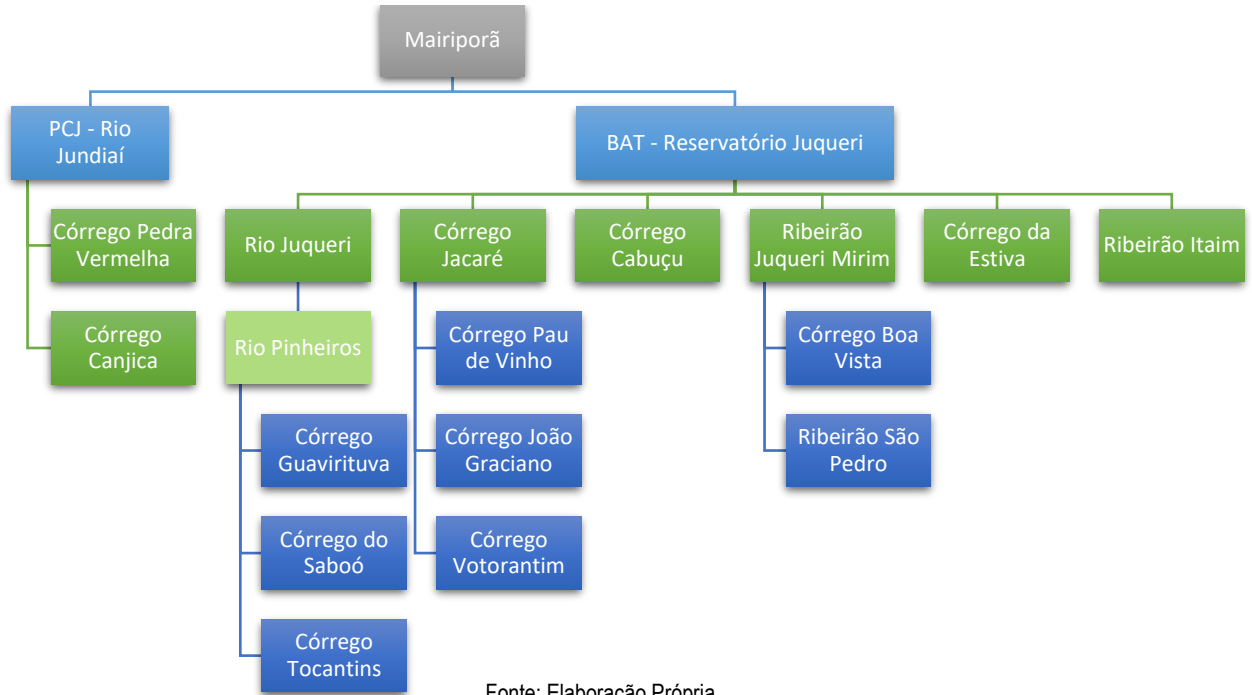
Mairiporã

PCJ - Rio Jundiaí

BAT - Reservatório Juqueri

Córrego Pedra Vermelha

Córrego Canjica

Rio Juqueri

Rio Pinheiros

Córrego Guavirituva

Córrego do Saboó

Córrego Tocantins

Córrego Jacaré

Córrego Pau de Vinho

Córrego João Graciano

Córrego Votorantim

Córrego Cabuçu

Ribeirão Juqueri Mirim

Córrego Boa Vista

Ribeirão São Pedro

Córrego da Estiva

Ribeirão Itaim

Fonte: Elaboração Própria